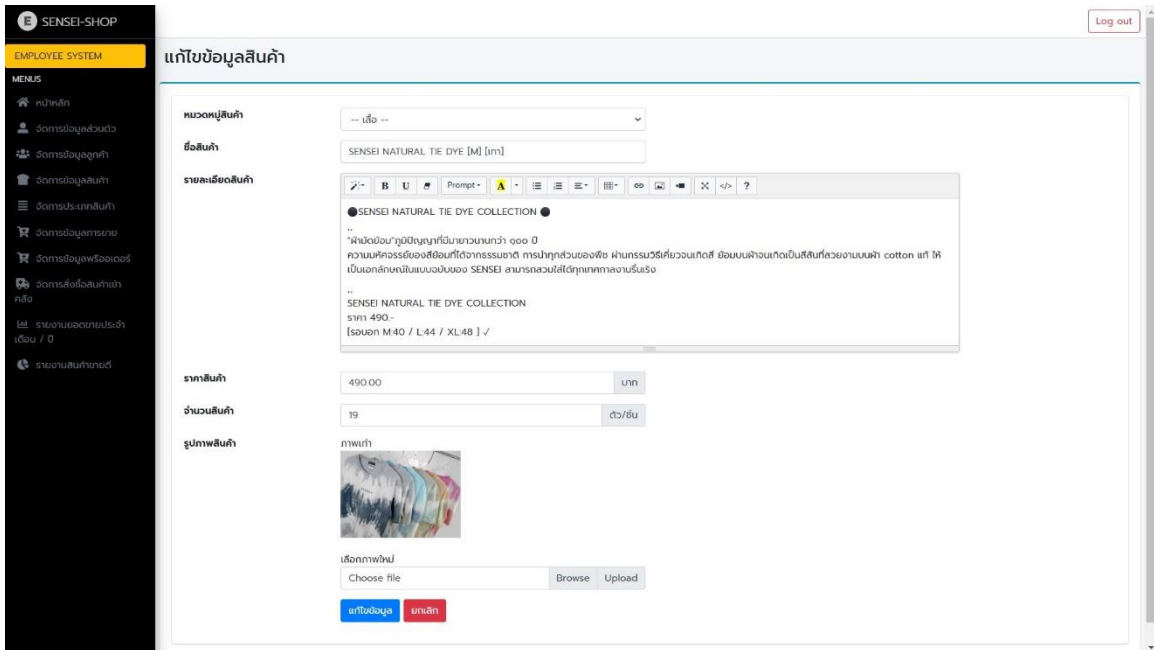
E SENSEI-SHOP

Log out

EMPLOYEE SYSTEM

MENUS

หน้าหลัก

จัดการข้อมูลส่วนตัว

จัดการข้อมูลลูกค้า

จัดการข้อมูลสินค้า

จัดการประเภทสินค้า

จัดการข้อมูลการขาย

จัดการข้อมูลพรีออเดอร์

จัดการสั่งซื้อสินค้าเข้าคลัง

รายงานยอดขายประจำเดือน / ปี

รายงานสินค้าขายดี

แก้ไขข้อมูลสินค้า

หมวดหมู่สินค้า

-- เสื้อ --

ชื่อสินค้า

SENSEI NATURAL TIE DYE [M] [เทา]

รายละเอียดสินค้า

B U Prompt A ?

●SENSEI NATURAL TIE DYE COLLECTION ●

..

"ผ้ามัดย้อม"ภูมิปัญญาที่มีมายาวนานกว่า ๑๐๐ ปี

ความมหัศจรรย์ของสีย้อมที่ได้จากธรรมชาติ การนำทุกส่วนของพืช ผ่านกรรมวิธีเคี่ยวจนเกิดสี ย้อมบนผ้าจนเกิดเป็นสีสันที่สวยงามบนผ้า cotton แท้ ให้เป็นเอกลักษณ์ในแบบฉบับของ SENSEI สามารถสวมใส่ได้ทุกเทศกาลงานรื่นเริง

..

SENSEI NATURAL TIE DYE COLLECTION

ราคา 490.-

[รอบอก M:40 / L:44 / XL:48 ] ✓

ราคาสินค้า

490.00

บาท

จำนวนสินค้า

19

ตัว/ชิ้น

รูปภาพสินค้า

ภาพเก่า

เลือกภาพใหม่

Choose file

Browse

Upload

แก้ไขข้อมูล

ยกเลิก